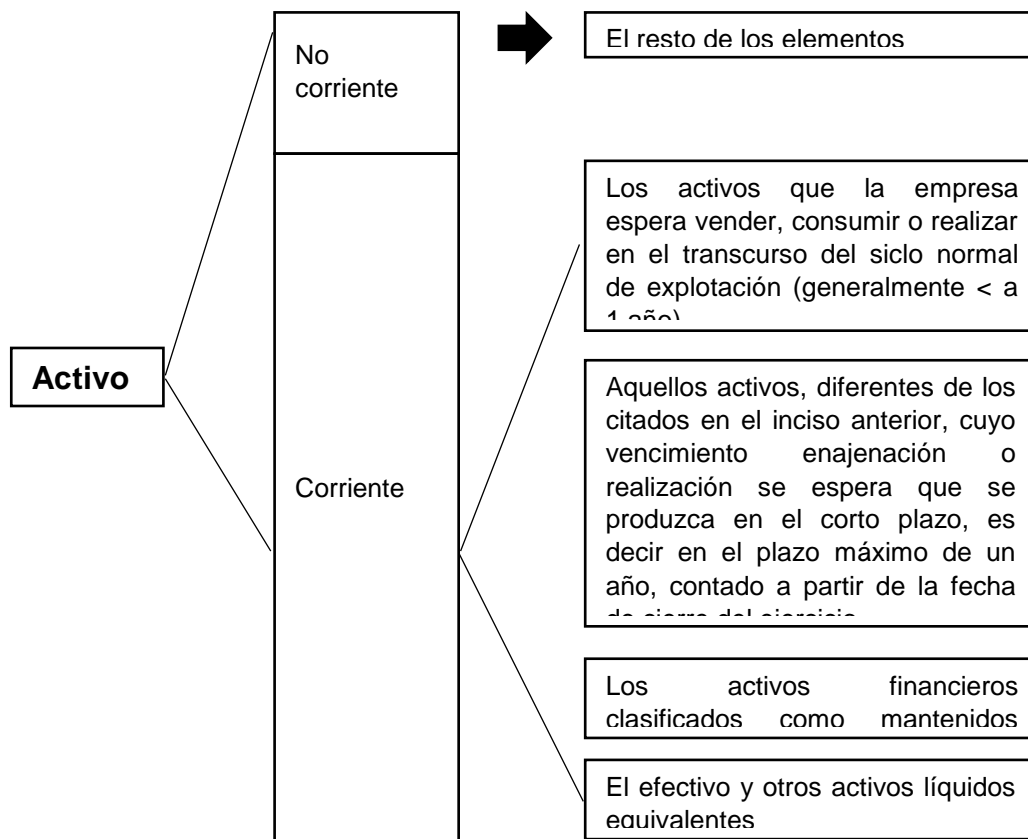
Activo

No corriente

El resto de los elementos

Corriente

Los activos que la empresa espera vender, consumir o realizar en el transcurso del siclo normal de explotación (generalmente < a 1 año)

Aquellos activos, diferentes de los citados en el inciso anterior, cuyo vencimiento enajenación o realización se espera que se produzca en el corto plazo, es decir en el plazo máximo de un año, contado a partir de la fecha de cierre del ejercicio

Los activos financieros clasificados como mantenidos

El efectivo y otros activos líquidos equivalentes